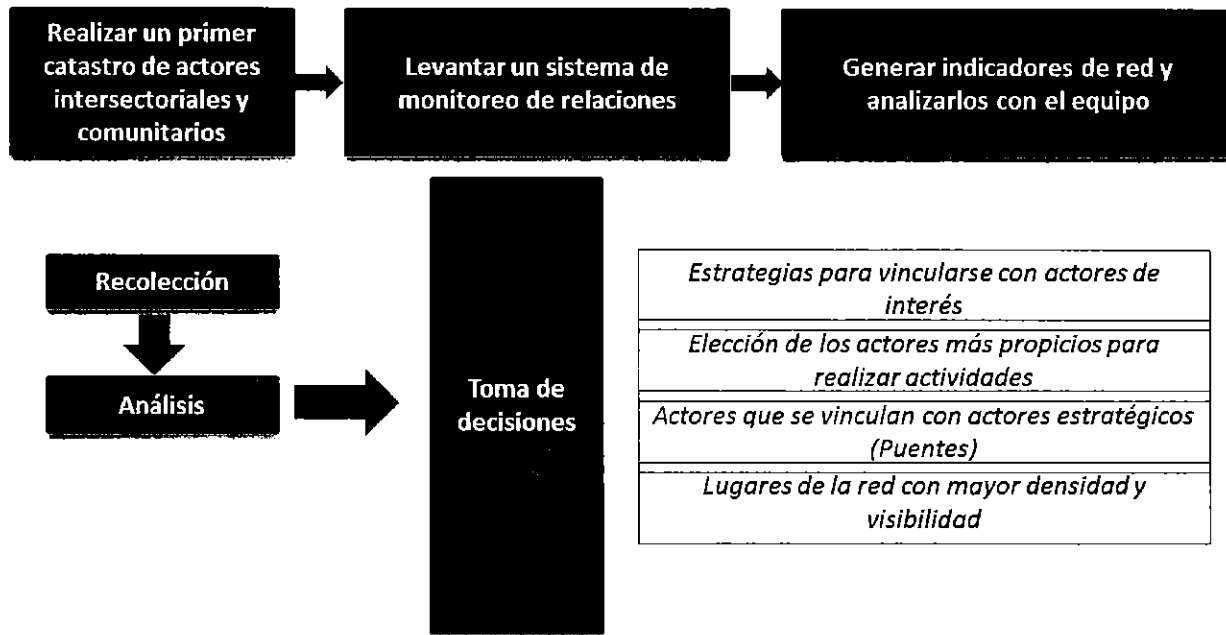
Realizar un primer catastro de actores intersectoriales y comunitarios

Levantar un sistema de monitoreo de relaciones

Generar indicadores de red y analizarlos con el equipo

Recolección

Análisis

Toma de decisiones

Estrategias para vincularse con actores de interés

Elección de los actores más propicios para realizar actividades

Actores que se vinculan con actores estratégicos (Puentes)

Lugares de la red con mayor densidad y visibilidad